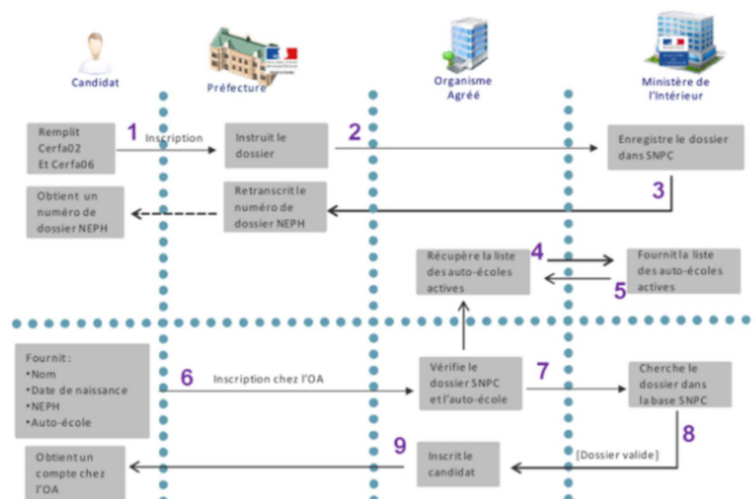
Candidat

Préfecture

Organisme Agréé

Ministère de l'Intérieur

Remplit Cerfa02 Et Cerfa06

1 Inscription

Instruit le dossier

2

Enregistre le dossier dans SNPC

3

Obtient un numéro de dossier NEPH

Retranscrit le numéro de dossier NEPH

Récupère la liste des auto-écoles actives

4

Fournit la liste des auto-écoles actives

5

Fournit :
•Nom
•Date de naissance
•NEPH
•Auto-école

6 Inscription chez l'OA

Vérifie le dossier SNPC et l'auto-école

7

Cherche le dossier dans la base SNPC

8

[Dossier valide]

9

Inscrit le candidat

Obtient un compte chez l'OA